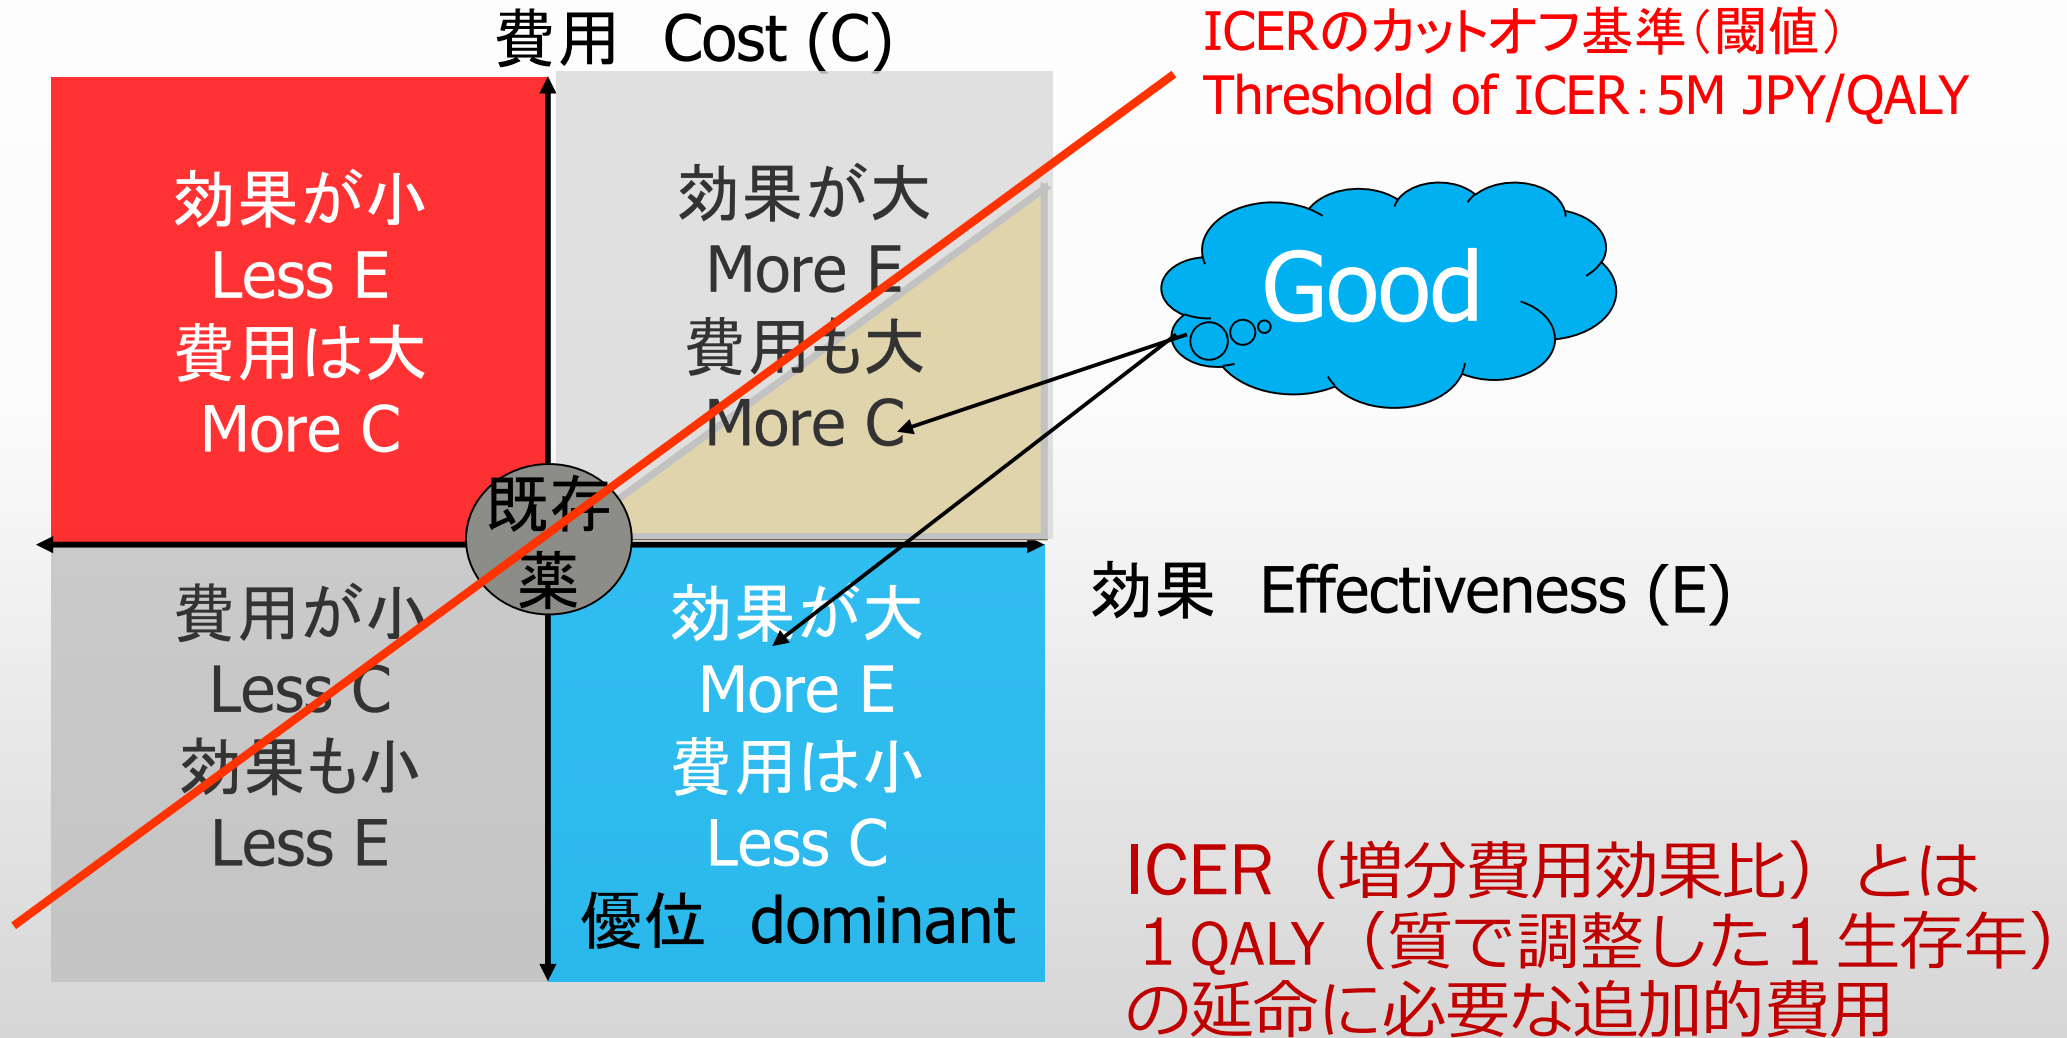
費用 Cost (C)

ICERのカットオフ基準（閾値）
Threshold of ICER：5M JPY/QALY

効果が小
Less E
費用は大
More C

効果が大
More E
費用も大
More C

Good

既存薬

効果 Effectiveness (E)

費用が小
Less C
効果も小
Less E

効果が大
More E
費用は小
Less C
優位 dominant

ICER（増分費用効果比）とは
１QALY（質で調整した１生存年）の延命に必要な追加的費用